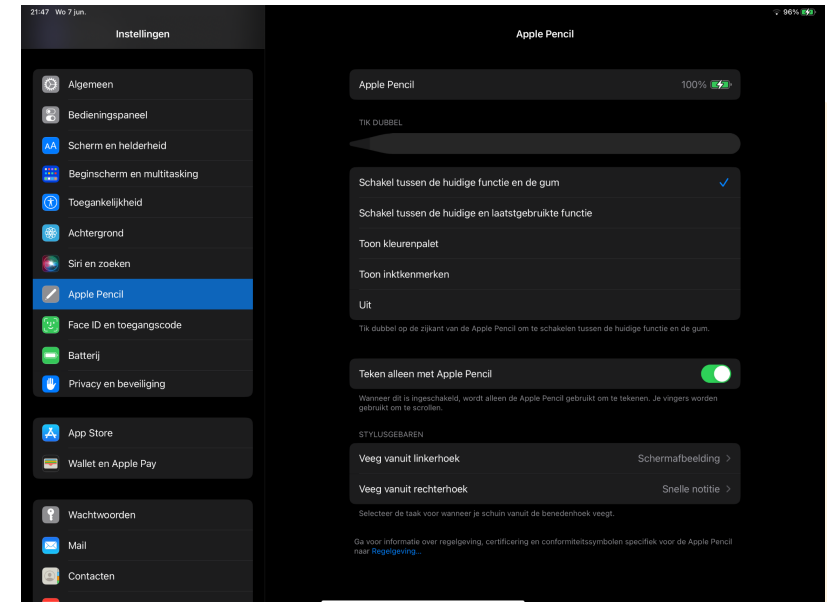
21:47 Wo 7 jun.

96%

Instellingen

Algemeen

Bedieningspaneel

Scherm en helderheid

Beginscherm en multitasking

Toegankelijkheid

Achtergrond

Siri en zoeken

Apple Pencil

Face ID en toegangscode

Batterij

Privacy en beveiliging

App Store

Wallet en Apple Pay

Wachtwoorden

Mail

Contacten

Apple Pencil

Apple Pencil 100%

TIK DUBBEL

Schakel tussen de huidige functie en de gum ✓

Schakel tussen de huidige en laatstgebruikte functie

Toon kleurenpalet

Toon inktkenmerken

Uit

Tik dubbel op de zijkant van de Apple Pencil om te schakelen tussen de huidige functie en de gum.

Teken alleen met Apple Pencil

Wanneer dit is ingeschakeld, wordt alleen de Apple Pencil gebruikt om te tekenen. Je vingers worden gebruikt om te scrollen.

STYLUSGEBAREN

Veeg vanuit linkerhoek Schermafbeelding

Veeg vanuit rechterhoek Snelle notitie

Selecteer de taak voor wanneer je schuin vanuit de benedenhoek veegt.

Ga voor informatie over regelgeving, certificering en conformiteitssymbolen specifiek voor de Apple Pencil naar Regelgeving...